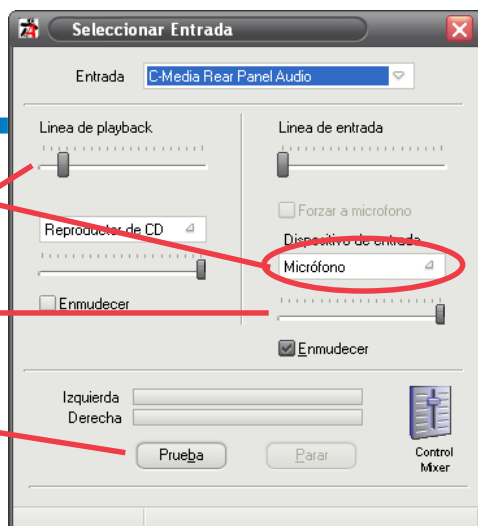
Seleccionar Entrada

Entrada C-Media Rear Panel Audio

Linea de playback

Linea de entrada

Forzar a microfono

Reproductor de CD

Dispositivo de entrada

Micrófono

Enmudecer

Enmudecer

Izquierda

Derecha

Prueba

Parar

Control Mixer